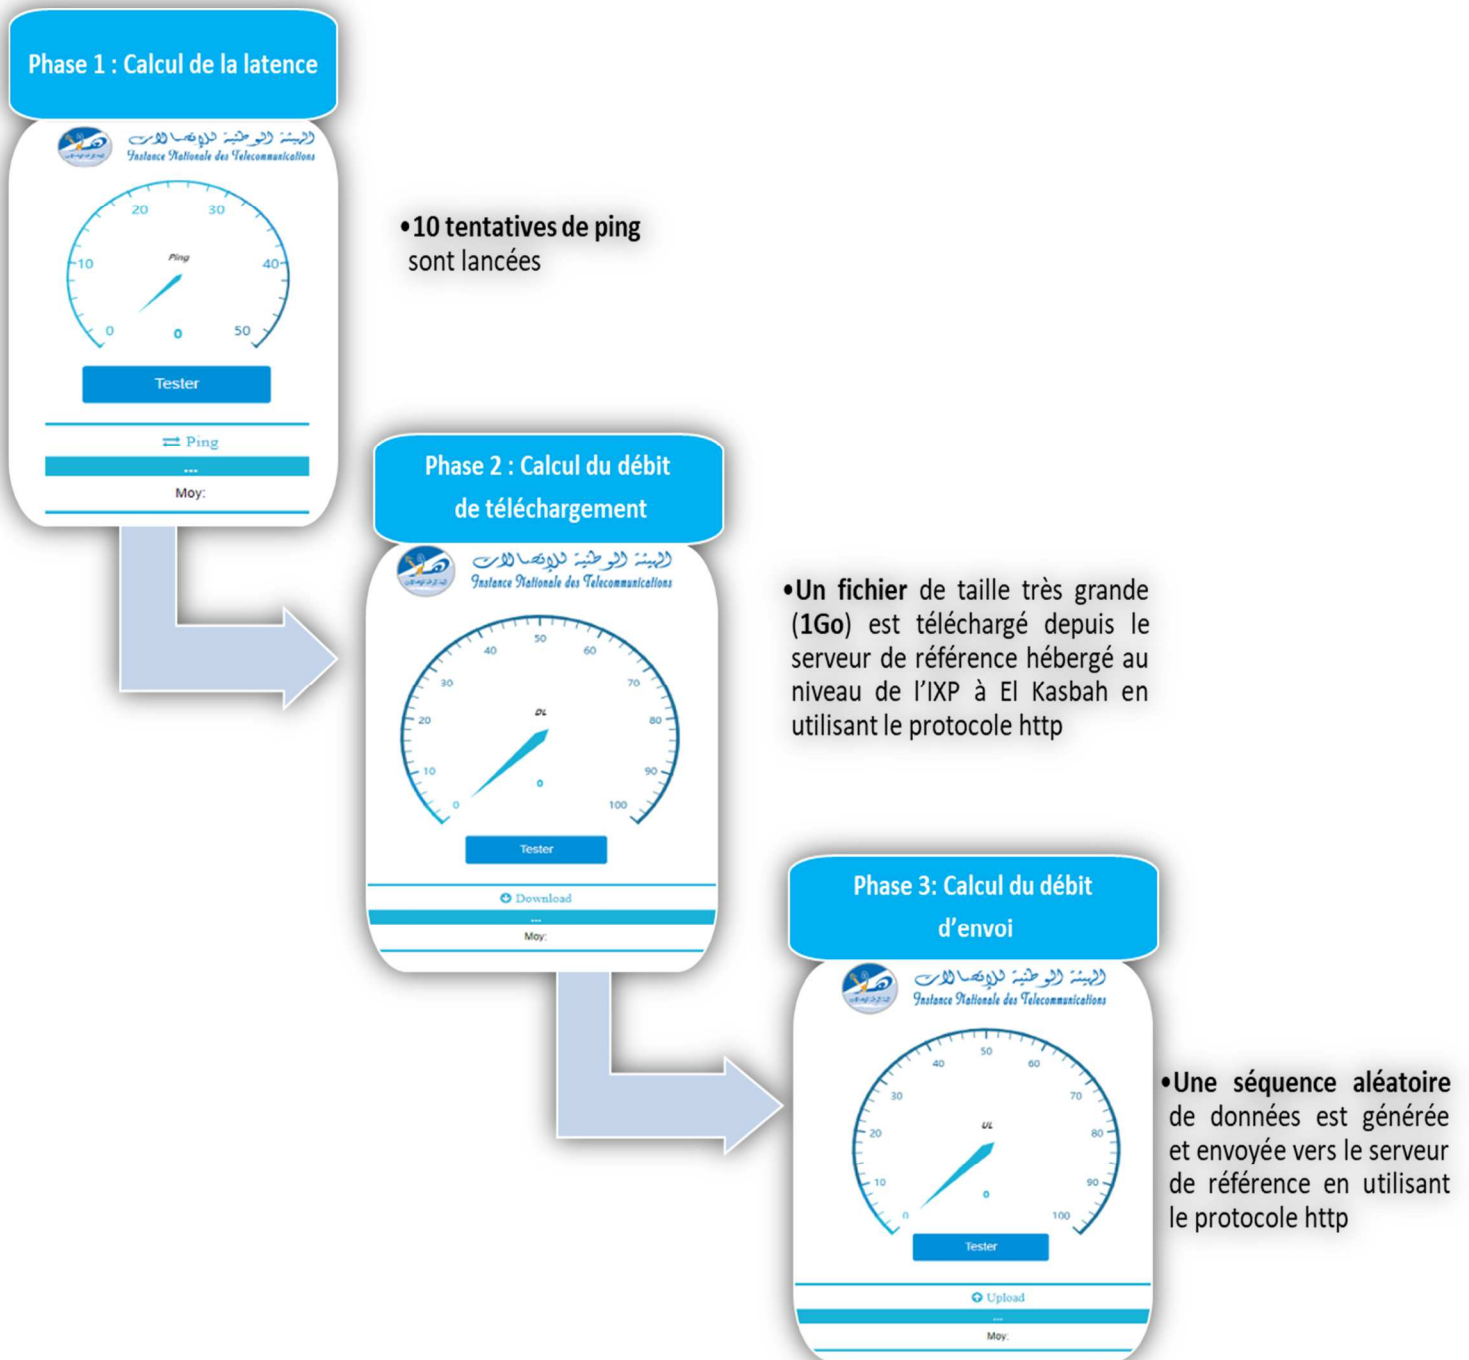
Phase 1 : Calcul de la latence

الهيئة الوطنية للإتصالات
Instance Nationale des Telecommunications

20 30 10 40 Ping 0 50 0

Tester

Ping
...
Moy:

•10 tentatives de ping sont lancées

Phase 2 : Calcul du débit de téléchargement

الهيئة الوطنية للإتصالات
Instance Nationale des Telecommunications

40 50 60 30 70 20 80 DL 10 90 0 100 0

Tester

Download
...
Moy:

•Un fichier de taille très grande (1Go) est téléchargé depuis le serveur de référence hébergé au niveau de l'IXP à El Kasbah en utilisant le protocole http

Phase 3: Calcul du débit d'envoi

الهيئة الوطنية للإتصالات
Instance Nationale des Telecommunications

40 50 60 30 70 20 80 UL 10 90 0 100 0

Tester

Upload
...
Moy:

•Une séquence aléatoire de données est générée et envoyée vers le serveur de référence en utilisant le protocole http